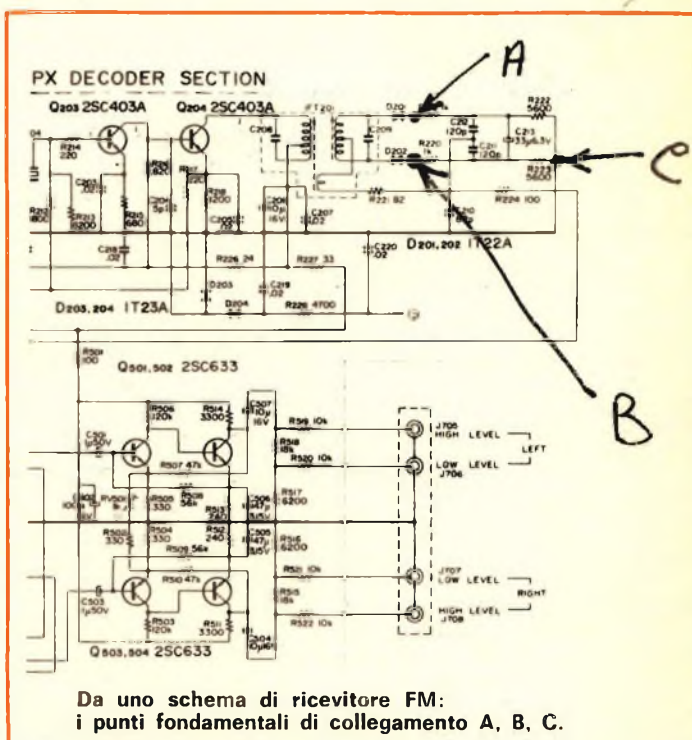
PX DECODER SECTION

Q203 2SC403A
Q204 2SC403A

A

C

B

R214 220
C203
R213 8200
R210 680
C218 .02
R211 200
C205
C206
C209
T201
D201
D202
R220 1k
R221 82
C212 120p
C211 120p
R222 5600
C213 33μ6.3v
R223 5600
R224 100
C220 .02
D201, 202 IT22A
R226 24
R227 33
D203
C219 .02
D204
R228 4700
D203, 204 IT23A

R501 100
Q501, 502 2SC633
R506 120k
R514 3300
C507 10μ 16V
R519 10k
R518 18k
R520 10k
J705 HIGH LEVEL
LOW LEVEL J706
LEFT
C501 1μ50V
R507 47k
R505 330
R508 56k
R513 240
R517 6200
R502 330
R504 330
R512 240
R516 6200
R509 56k
R510 47k
R521 10k
R515 18k
R522 10k
J707 LOW LEVEL
HIGH LEVEL J708
RIGHT
C503 1μ50V
R503 120k
R511 3300
C504 10μ 16V
Q503, 504 2SC633

Da uno schema di ricevitore FM:
i punti fondamentali di collegamento A, B, C.